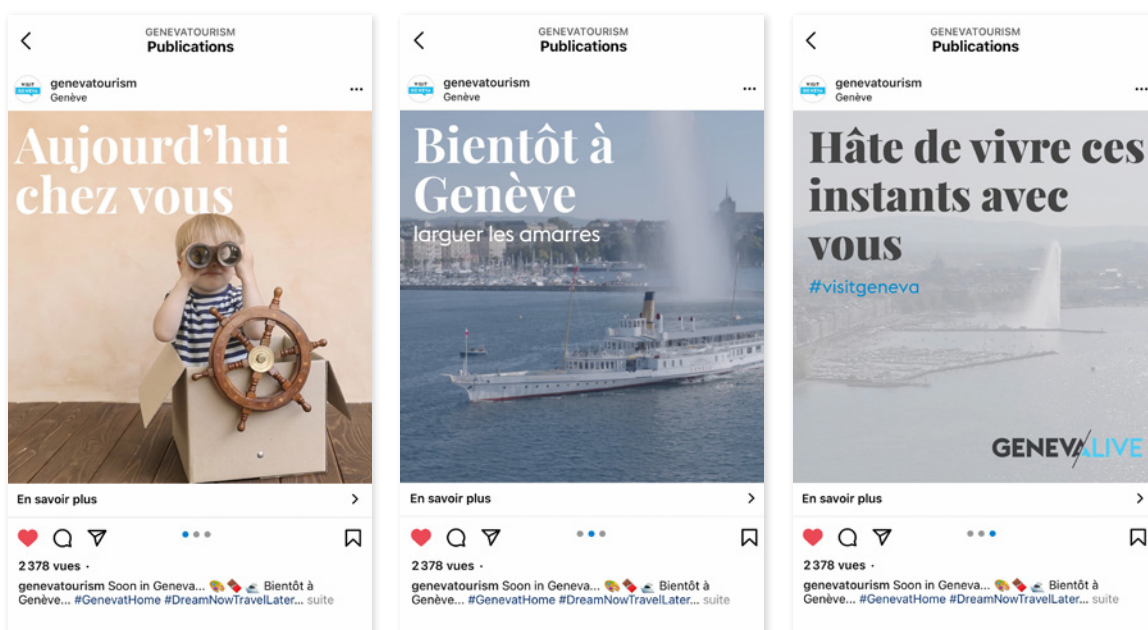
GENEVATOURISM
Publications

VISIT GENEVA
genevatourism
Genève

Aujourd'hui chez vous

En savoir plus

2 378 vues ·

genevatourism Soon in Geneva... 🎨🍫🚤 Bientôt à Genève... #GenevatHome #DreamNowTravelLater... suite

GENEVATOURISM
Publications

VISIT GENEVA
genevatourism
Genève

Bientôt à Genève

larguer les amarres

En savoir plus

2 378 vues ·

genevatourism Soon in Geneva... 🎨🍫🚤 Bientôt à Genève... #GenevatHome #DreamNowTravelLater... suite

GENEVATOURISM
Publications

VISIT GENEVA
genevatourism
Genève

Hâte de vivre ces instants avec vous

#visitgeneva

GENEVA LIVE

En savoir plus

2 378 vues ·

genevatourism Soon in Geneva... 🎨🍫🚤 Bientôt à Genève... #GenevatHome #DreamNowTravelLater... suite